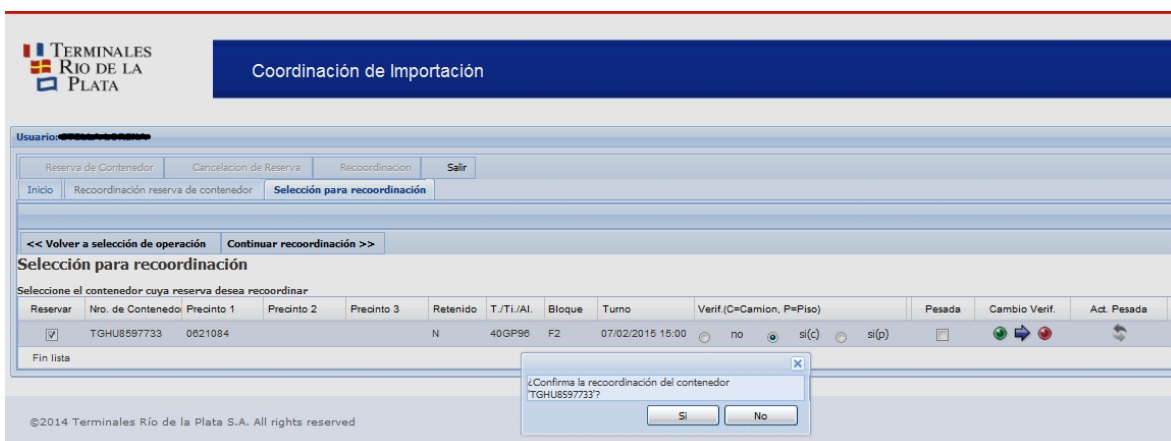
TERMINALES RIO DE LA PLATA

Coordinación de Importación

Usuario: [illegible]

Reserva de Contenedor | Cancelacion de Reserva | Recoordinacion | Salir

Inicio | Recoordinación reserva de contenedor | Selección para recoordinación

<< Volver a selección de operación | Continuar recoordinación >>

Selección para recoordinación

Seleccione el contenedor cuya reserva desea recoordinar

| Reservar | Nro. de Contenedo | Precinto 1 | Precinto 2 | Precinto 3 | Retenido | T./Ti./Al. | Bloque | Turno | Verif.(C=Camion, P=Piso) | Pesada | Cambio Verif. | Act. Pesada |
|---|---|---|---|---|---|---|---|---|---|---|---|---|
| ☑ | TGHU8597733 | 0621084 | | | N | 40GP96 | F2 | 07/02/2015 15:00 | no si(c) si(p) | | | |

Fin lista

¿Confirma la recoordinación del contenedor 'TGHU8597733'?

Si | No

©2014 Terminales Río de la Plata S.A. All rights reserved